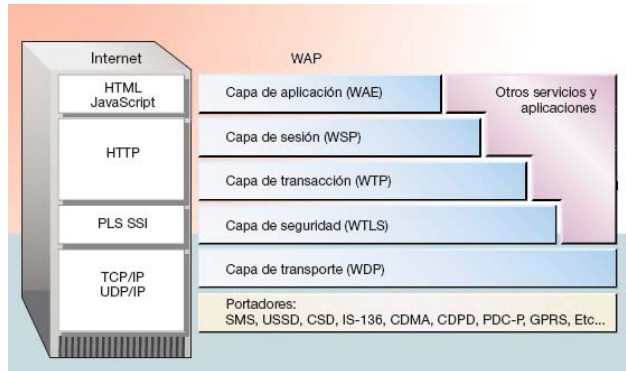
Internet

HTML JavaScript

HTTP

PLS SSI

TCP/IP UDP/IP

WAP

Capa de aplicación (WAE)

Otros servicios y aplicaciones

Capa de sesión (WSP)

Capa de transacción (WTP)

Capa de seguridad (WTLS)

Capa de transporte (WDP)

Portadores:
SMS, USSD, CSD, IS-136, CDMA, CDPD, PDC-P, GPRS, Etc...